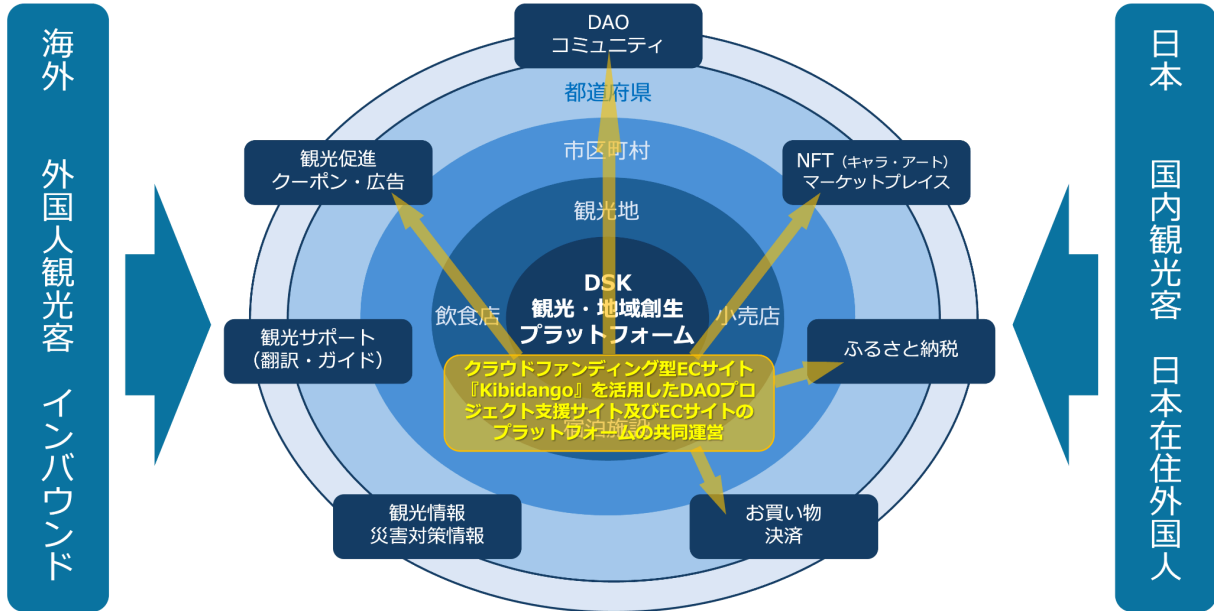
海外

外国人観光客

インバウンド

DAO
コミュニティ

都道府県

市区町村

観光地

観光促進
クーポン・広告

NFT（キャラ・アート）
マーケットプレイス

DSK
観光・地域創生
プラットフォーム

飲食店

小売店

観光サポート
（翻訳・ガイド）

ふるさと納税

クラウドファンディング型ECサイト『Kibidango』を活用したDAOプロジェクト支援サイト及びECサイトのプラットフォームの共同運営

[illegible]

観光情報
災害対策情報

お買い物
決済

日本

国内観光客

日本在住外国人